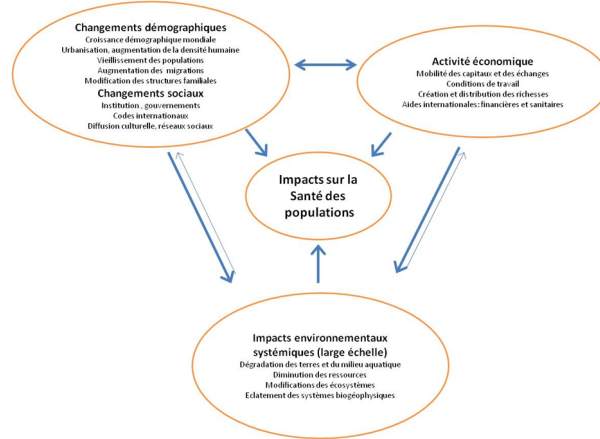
Changements démographiques
Croissance démographique mondiale
Urbanisation, augmentation de la densité humaine
Vieillissement des populations
Augmentation des migrations
Modification des structures familiales
Changements sociaux
Institution , gouvernements
Codes internationaux
Diffusion culturelle, réseaux sociaux

Activité économique
Mobilité des capitaux et des échanges
Conditions de travail
Création et distribution des richesses
Aides internationales: financières et sanitaires

Impacts sur la Santé des populations

Impacts environnementaux systémiques (large échelle)
Dégradation des terres et du milieu aquatique
Diminution des ressources
Modifications des écosystèmes
Eclatement des systèmes biogéophysiques